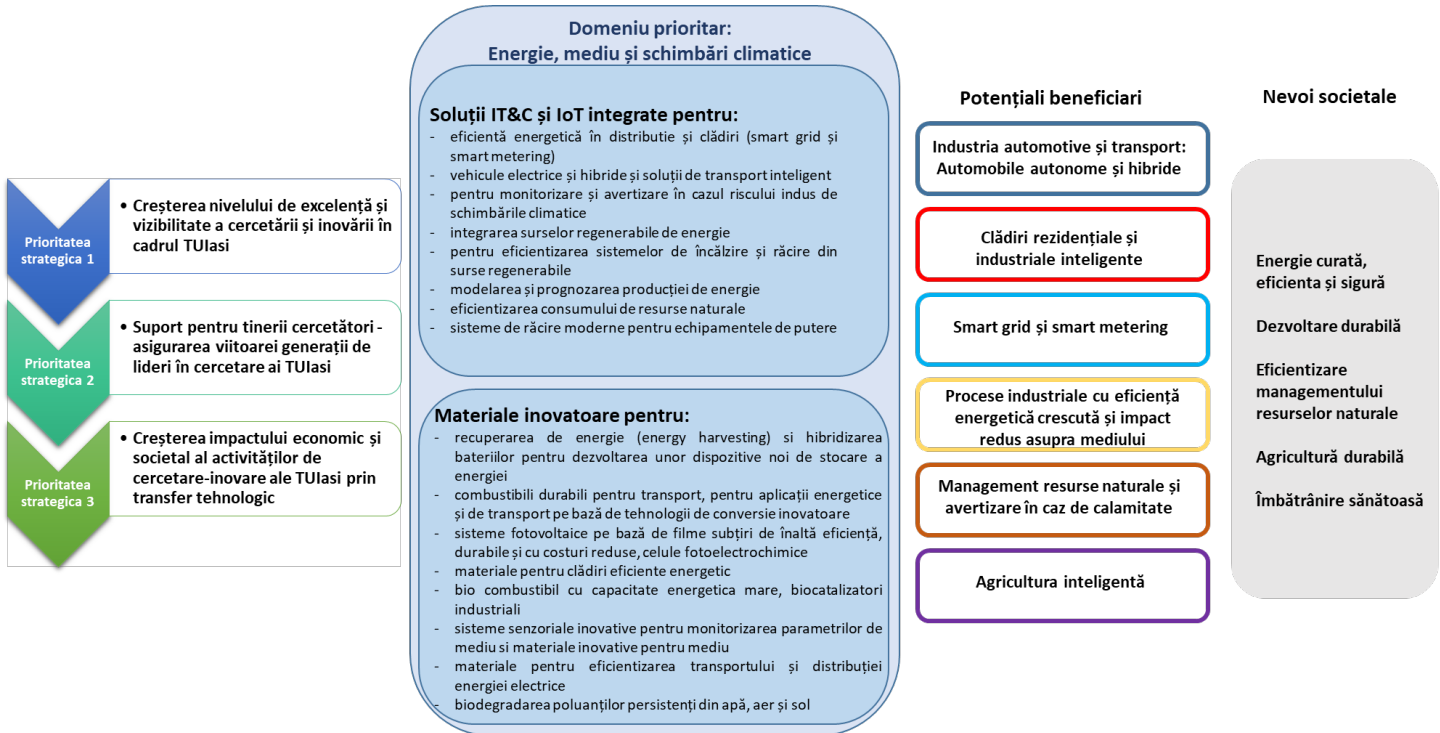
Prioritatea strategica 1

• Creşterea nivelului de excelenţă şi vizibilitate a cercetării şi inovării în cadrul TUIasi

Prioritatea strategica 2

• Suport pentru tinerii cercetători - asigurarea viitoarei generaţii de lideri în cercetare ai TUIasi

Prioritatea strategica 3

• Creşterea impactului economic şi societal al activităţilor de cercetare-inovare ale TUIasi prin transfer tehnologic

Domeniu prioritar:
Energie, mediu și schimbări climatice

Soluții IT&C și IoT integrate pentru:
- eficientă energetică în distributie și clădiri (smart grid și smart metering)
- vehicule electrice și hibride și soluții de transport inteligent
- pentru monitorizare și avertizare în cazul riscului indus de schimbările climatice
- integrarea surselor regenerabile de energie
- pentru eficientizarea sistemelor de încălzire și răcire din surse regenerabile
- modelarea și prognozarea producției de energie
- eficientizarea consumului de resurse naturale
- sisteme de răcire moderne pentru echipamentele de putere

Materiale inovatoare pentru:
- recuperarea de energie (energy harvesting) si hibridizarea bateriilor pentru dezvoltarea unor dispozitive noi de stocare a energiei
- combustibili durabili pentru transport, pentru aplicații energetice și de transport pe bază de tehnologii de conversie inovatoare
- sisteme fotovoltaice pe bază de filme subțiri de înaltă eficiență, durabile și cu costuri reduse, celule fotoelectrochimice
- materiale pentru clădiri eficiente energetic
- bio combustibil cu capacitate energetica mare, biocatalizatori industriali
- sisteme senzoriale inovative pentru monitorizarea parametrilor de mediu si materiale inovative pentru mediu
- materiale pentru eficientizarea transportului și distribuției energiei electrice
- biodegradarea poluanților persistenți din apă, aer și sol

Potențiali beneficiari

Industria automotive și transport: Automobile autonome și hibride

Clădiri rezidențiale și industriale inteligente

Smart grid și smart metering

Procese industriale cu eficiență energetică crescută și impact redus asupra mediului

Management resurse naturale și avertizare în caz de calamitate

Agricultura inteligentă

Nevoi societale

Energie curată, eficienta și sigură

Dezvoltare durabilă

Eficientizare managementului resurselor naturale

Agricultură durabilă

Îmbătrânire sănătoasă